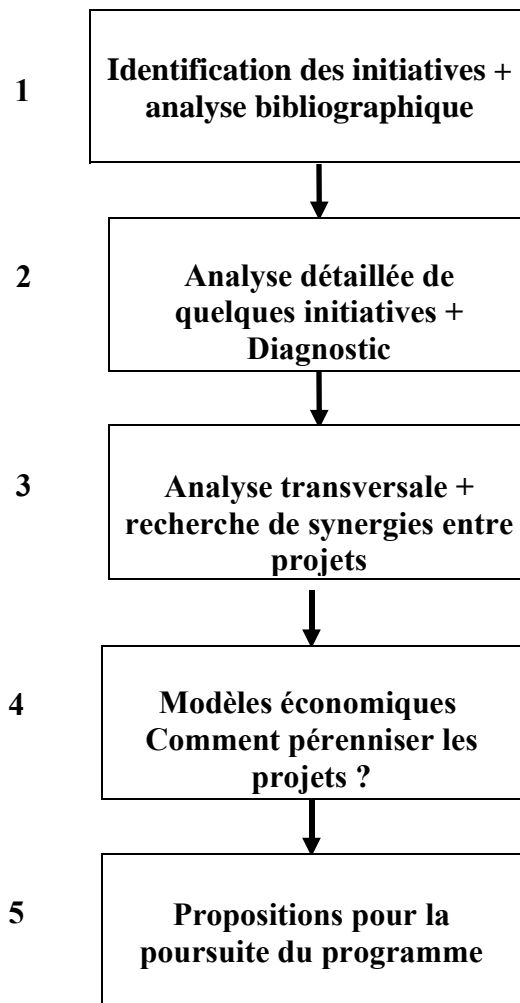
1

Identification des initiatives + analyse bibliographique

2

Analyse détaillée de quelques initiatives + Diagnostic

3

Analyse transversale + recherche de synergies entre projets

4

Modèles économiques Comment pérenniser les projets ?

5

Propositions pour la poursuite du programme